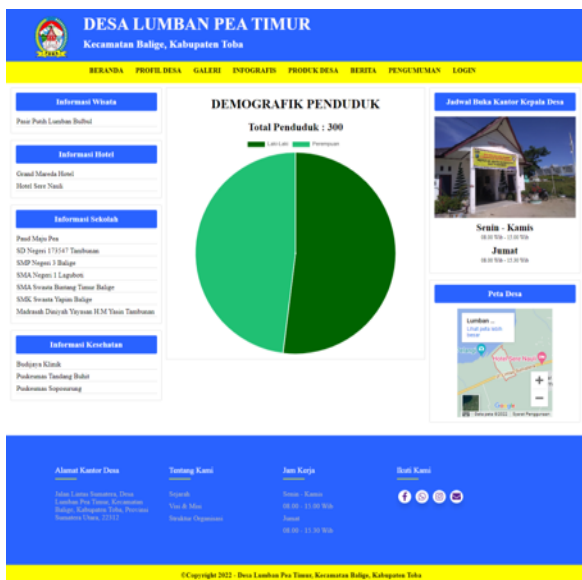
DESA LUMBAN PEA TIMUR
Kecamatan Balige, Kabupaten Toba

BERANDA PROFIL DESA GALERI INFOGRAFIS PRODUK DESA BERITA PENGUMUMAN LOGIN

Informasi Wisata
Pasir Putih Lumban Bulbul

Informasi Hotel
Grand Mawela Hotel
Hotel Sere Nauli

Informasi Sekolah
Paud Maju Pea
SD Negeri 173547 Tambunan
SMP Negeri 3 Balige
SMA Negeri 1 Laguboti
SMA Swasta Bintang Timur Balige
SMK Swasta Yapim Balige
Madrasah Diniyah Yayasan H.M Yasin Tambunan

Informasi Kesehatan
Budjaya Klinik
Puskesmas Tandang Buhit
Puskesmas Soposurung

DEMOGRAFIK PENDUDUK
Total Penduduk : 300
Laki-Laki Perempuan

Jadwal Buka Kantor Kepala Desa
Senin - Kamis
08.00 Wib - 15.00 Wib
Jumat
08.00 Wib - 11.30 Wib

Peta Desa
Lumban ...
Lihat peta lebih besar
Hotel Sere Nauli
+
−
Google
Data peta ©2022 Syarat Penggunaan

Alamat Kantor Desa
Jalan Lintas Sumatera, Desa Lumban Pea Timur, Kecamatan Balige, Kabupaten Toba, Provinsi Sumatera Utara, 22312

Tentang Kami
Sejarah
Visi & Misi
Struktur Organisasi

Jam Kerja
Senin - Kamis
08.00 - 15.00 Wib
Jumat
08.00 - 11.30 Wib

Ikuti Kami

©Copyright 2022 - Desa Lumban Pea Timur, Kecamatan Balige, Kabupaten Toba